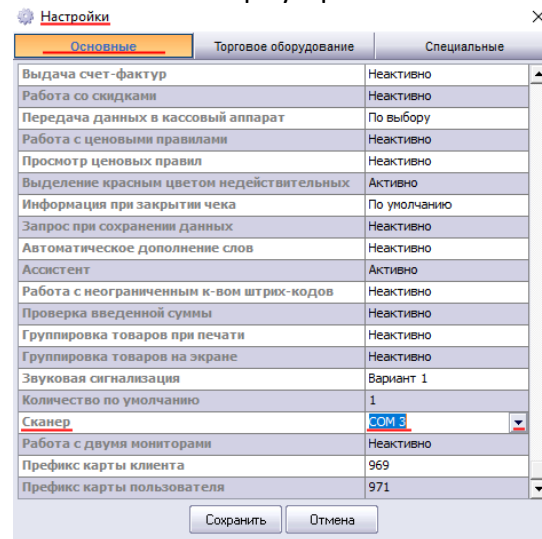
Настройки
×

Основные | Торговое оборудование | Специальные

| | |
|---|---|
| Выдача счет-фактур | Неактивно |
| Работа со скидками | Неактивно |
| Передача данных в кассовый аппарат | По выбору |
| Работа с ценовыми правилами | Неактивно |
| Просмотр ценовых правил | Неактивно |
| Выделение красным цветом недействительных | Активно |
| Информация при закрытии чека | По умолчанию |
| Запрос при сохранении данных | Неактивно |
| Автоматическое дополнение слов | Неактивно |
| Ассистент | Активно |
| Работа с неограниченным к-вом штрих-кодов | Неактивно |
| Проверка введенной суммы | Неактивно |
| Группировка товаров при печати | Неактивно |
| Группировка товаров на экране | Неактивно |
| Звуковая сигнализация | Вариант 1 |
| Количество по умолчанию | 1 |
| Сканер | COM 3 |
| Работа с двумя мониторами | Неактивно |
| Префикс карты клиента | 969 |
| Префикс карты пользователя | 971 |

Сохранить
Отмена